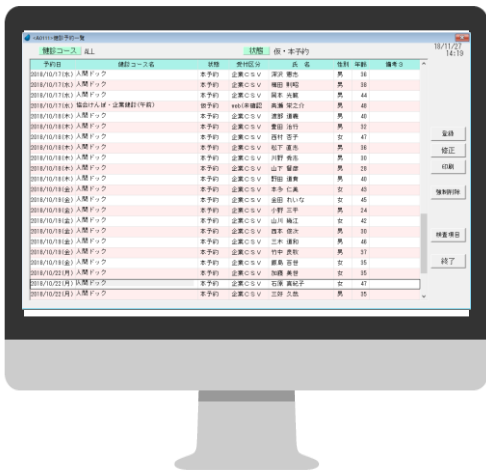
<MO111>健診予約一覧

健診コース ALL　状態 仮・本予約

18/11/27
14:19

| 予約日 | 健診コース名 | 状態 | 受付区分 | 氏名 | 性別 | 年齢 | 備考3 |
|---|---|---|---|---|---|---|---|
| 2018/10/17(水) | 人間ドック | 本予約 | 企業CSV | 深沢 憲也 | 男 | 38 | |
| 2018/10/17(水) | 人間ドック | 本予約 | 企業CSV | 篠田 利昭 | 男 | 38 | |
| 2018/10/17(水) | 人間ドック | 本予約 | 企業CSV | 岡本 光範 | 男 | 44 | |
| 2018/10/17(水) | 協会けんぽ・企業健診(午前) | 仮予約 | web(未確認) | 高瀬 栄之介 | 男 | 40 | |
| 2018/10/18(木) | 人間ドック | 本予約 | 企業CSV | 渡部 道義 | 男 | 40 | |
| 2018/10/18(木) | 人間ドック | 本予約 | 企業CSV | 豊田 治行 | 男 | 32 | |
| 2018/10/18(木) | 人間ドック | 本予約 | 企業CSV | 西村 恵子 | 女 | 47 | |
| 2018/10/18(木) | 人間ドック | 本予約 | 企業CSV | 松下 正浩 | 男 | 36 | |
| 2018/10/18(木) | 人間ドック | 本予約 | 企業CSV | 川野 貴浩 | 男 | 30 | |
| 2018/10/18(木) | 人間ドック | 本予約 | 企業CSV | 山下 健彦 | 男 | 28 | |
| 2018/10/18(金) | 人間ドック | 本予約 | 企業CSV | 野田 道貴 | 男 | 40 | |
| 2018/10/19(金) | 人間ドック | 本予約 | 企業CSV | 本多 仁美 | 女 | 43 | |
| 2018/10/19(金) | 人間ドック | 本予約 | 企業CSV | 金田 れいな | 女 | 45 | |
| 2018/10/19(金) | 人間ドック | 本予約 | 企業CSV | 小野 三平 | 男 | 24 | |
| 2018/10/19(金) | 人間ドック | 本予約 | 企業CSV | 山川 純江 | 女 | 42 | |
| 2018/10/19(金) | 人間ドック | 本予約 | 企業CSV | 西本 信次 | 男 | 30 | |
| 2018/10/19(金) | 人間ドック | 本予約 | 企業CSV | 三井 道和 | 男 | 46 | |
| 2018/10/19(金) | 人間ドック | 本予約 | 企業CSV | 竹中 貞和 | 男 | 37 | |
| 2018/10/19(金) | 人間ドック | 本予約 | 企業CSV | 藤本 吾登 | 女 | 35 | |
| 2018/10/22(月) | 人間ドック | 本予約 | 企業CSV | 加藤 真吾 | 女 | 35 | |
| 2018/10/22(月) | 人間ドック | 本予約 | 企業CSV | 石原 真紀子 | 女 | 47 | |
| 2018/10/22(月) | 人間ドック | 本予約 | 企業CSV | 三田 久昌 | 男 | 35 | |

登録
修正
印刷
強制削除
検査項目
終了